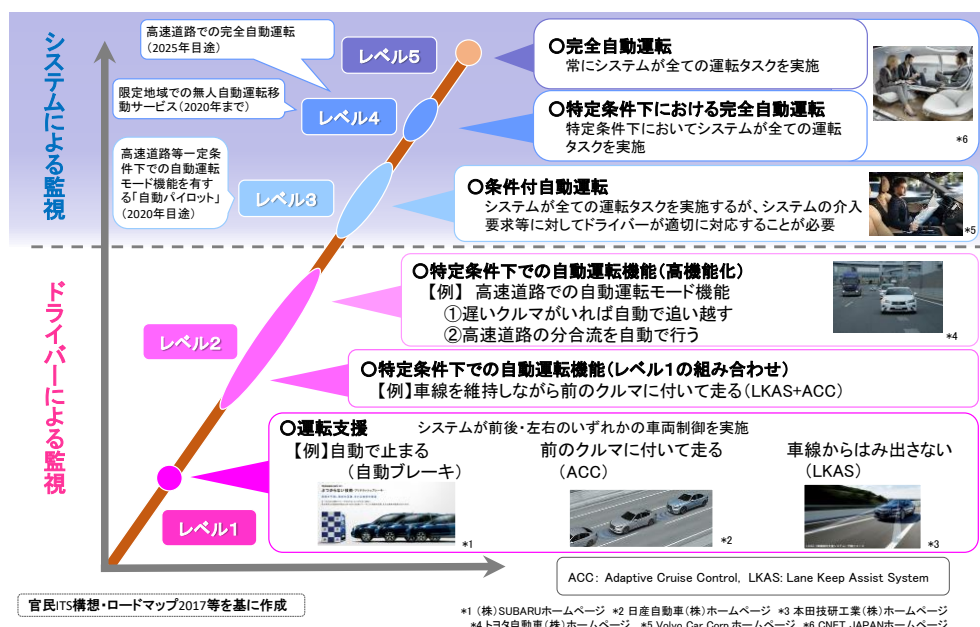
システムによる監視

ドライバーによる監視

高速道路での完全自動運転
(2025年目途)

限定地域での無人自動運転移動サービス(2020年まで)

高速道路等一定条件下での自動運転モード機能を有する「自動パイロット」(2020年目途)

レベル5

レベル4

レベル3

レベル2

レベル1

○完全自動運転
常にシステムが全ての運転タスクを実施

○特定条件下における完全自動運転
特定条件下においてシステムが全ての運転タスクを実施

*6

○条件付自動運転
システムが全ての運転タスクを実施するが、システムの介入要求等に対してドライバーが適切に対応することが必要

*5

○特定条件下での自動運転機能(高機能化)
【例】 高速道路での自動運転モード機能
①遅いクルマがいれば自動で追い越す
②高速道路の分合流を自動で行う

*4

○特定条件下での自動運転機能(レベル1の組み合わせ)
【例】車線を維持しながら前のクルマに付いて走る(LKAS+ACC)

○運転支援　システムが前後・左右のいずれかの車両制御を実施
【例】自動で止まる
(自動ブレーキ)

前のクルマに付いて走る
(ACC)

車線からはみ出さない
(LKAS)

*1

*2

*3

ACC: Adaptive Cruise Control, LKAS: Lane Keep Assist System

官民ITS構想・ロードマップ2017等を基に作成

*1 (株)SUBARUホームページ *2 日産自動車(株)ホームページ *3 本田技研工業(株)ホームページ
*4 トヨタ自動車(株)ホームページ *5 Volvo Car Corp.ホームページ *6 CNET JAPANホームページ